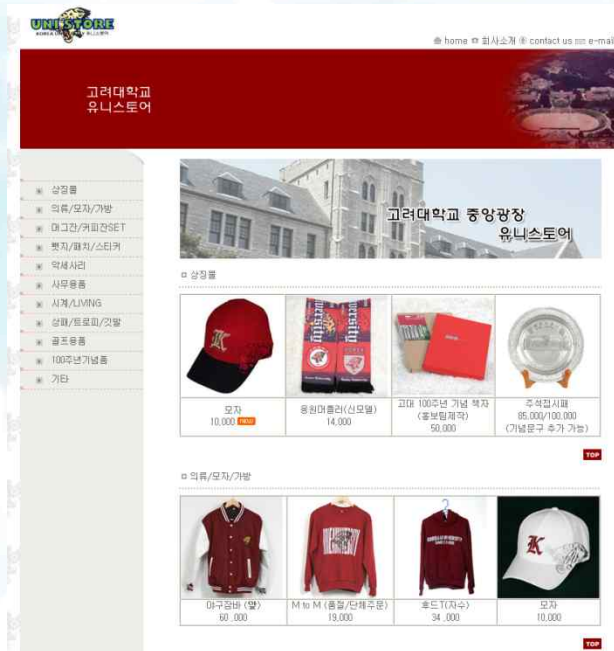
UNISTORE
KOREA UNIVERSITY 유니스토어

home 회사소개 contact us e-mail

고려대학교
유니스토어

상징품
의류/모자/가방
머그잔/커피잔SET
뱃지/패치/스티커
악세사리
사무용품
시계/LIVING
상패/트로피/깃발
골프용품
100주년기념품
기타

고려대학교 중앙광장
유니스토어

상징품

| 모자 10,000 NEW | 응원머플러(신모델) 14,000 | 고대 100주년 기념 책자 (홍보팀제작) 50,000 | 주석접시패 85,000/100,000 (기념문구 추가 가능) |
|---|---|---|---|

TOP

의류/모자/가방

| 야구잠바 (멜) 60,000 | M to M (롱절/단체주문) 19,000 | 후드T(자수) 34,000 | 모자 10,000 |
|---|---|---|---|

TOP